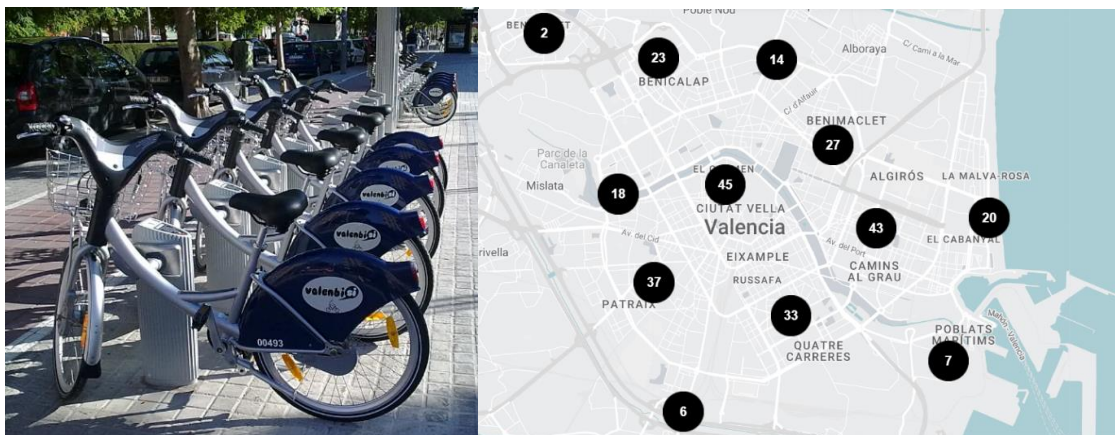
valenbici
valenbici
valenbici
valenbici
00493

Poble Nou
BENICALAP
2
23
14
Alboraya
C/ Camí a la Mar
C/ d'Alfauir
BENIMACLET
27
Parc de la Canaleta
Mislata
18
EL CARMEN
45
ALGIRÓS
LA MALVA-ROSA
CIUTAT VELLA
Valencia
43
20
Av. del Cid
Av. del Port
EL CABANYAL
rivella
EIXAMPLE
CAMINS AL GRAU
37
RUSSAFA
PATRAIX
33
POBLATS MARÍTIMS
QUATRE CARRERES
7
6